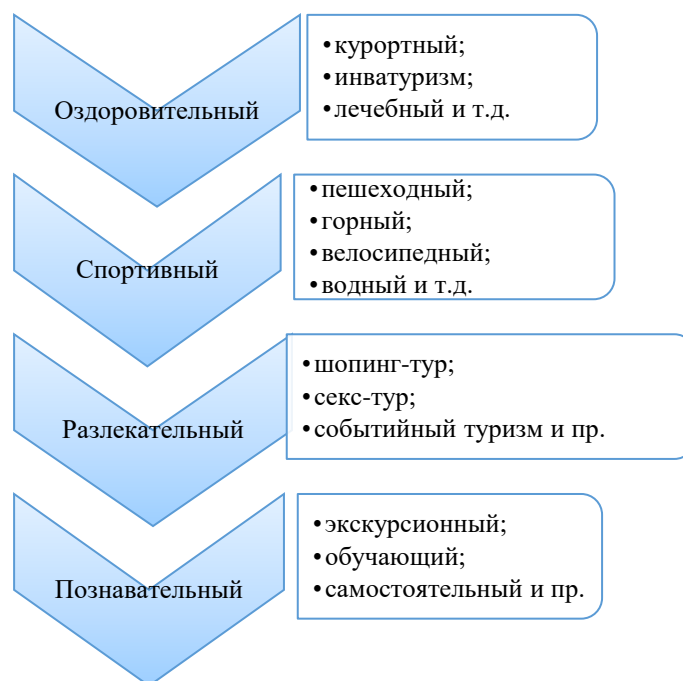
Оздоровительный

• курортный;
• инватуризм;
• лечебный и т.д.

Спортивный

• пешеходный;
• горный;
• велосипедный;
• водный и т.д.

Разлекательный

• шопинг-тур;
• секс-тур;
• событийный туризм и пр.

Познавательный

• экскурсионный;
• обучающий;
• самостоятельный и пр.